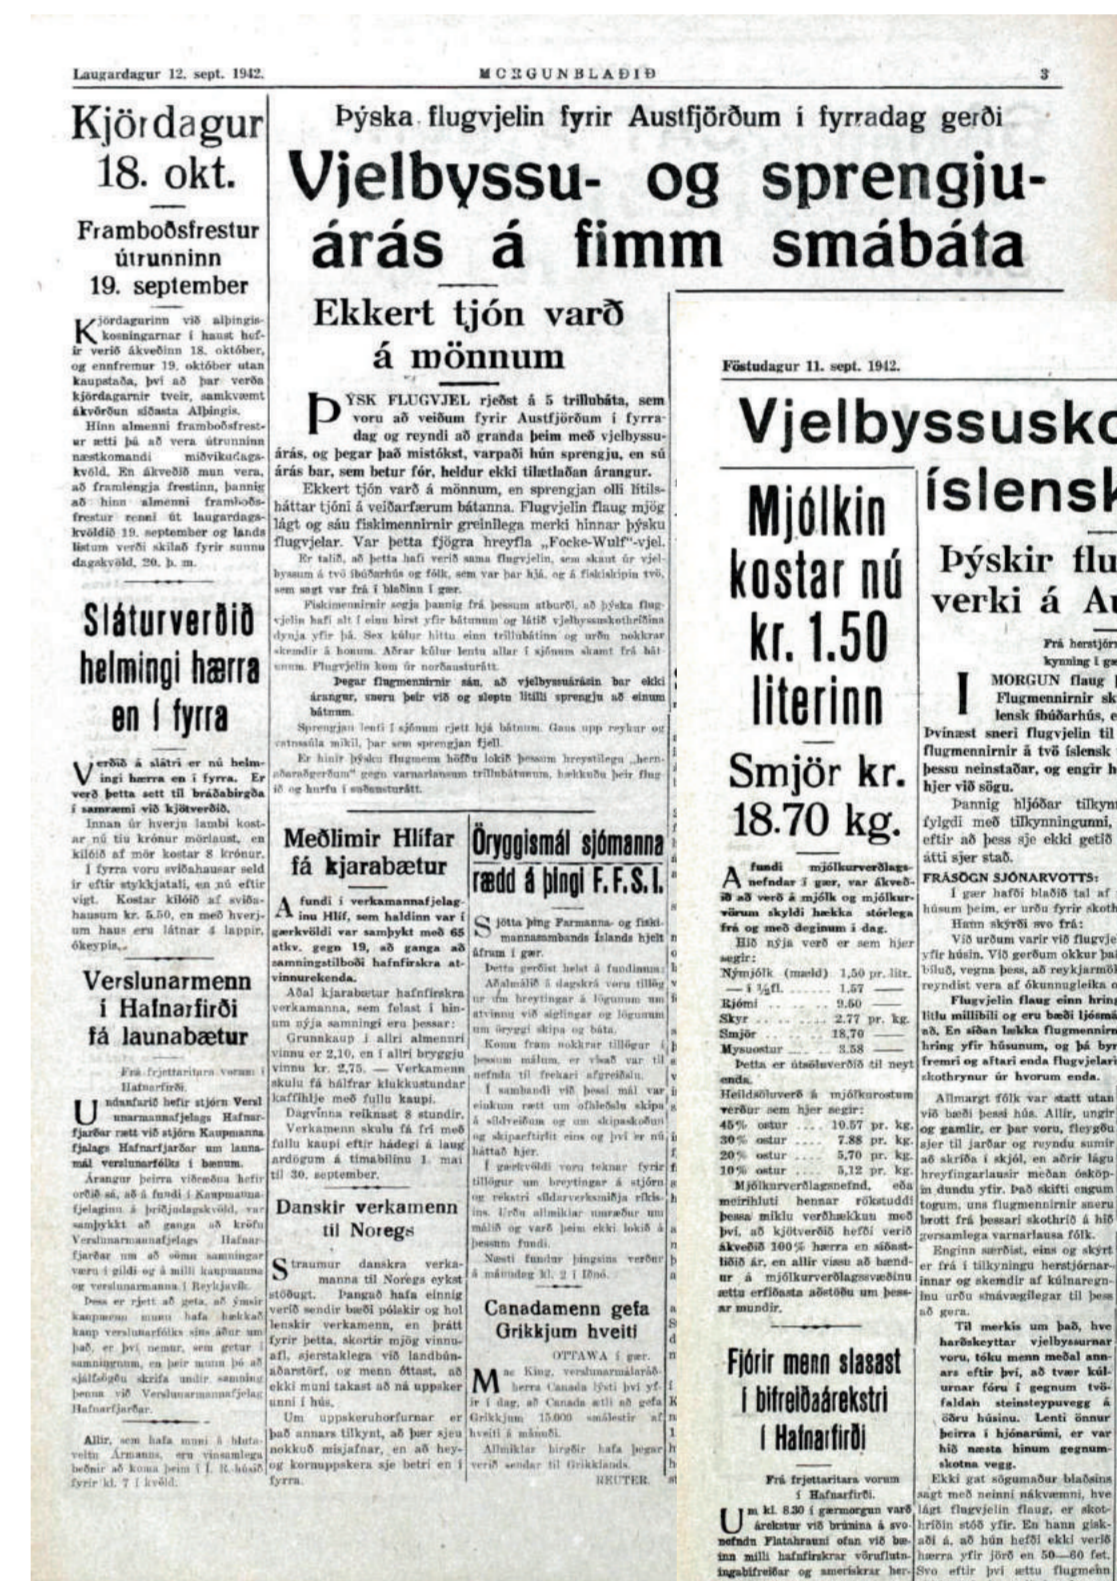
Laugardagur 12. sept. 1942.

MORGUNBLAÐIÐ

3

Kjördagur 18. okt.

Framboðsfrestur útrunninn 19. september

Kjördagurinn við alþingiskosningarnar í haust hefir verið ákveðinn 18. október, og ennfremur 19. október utan kaupstaða, því að þar verða kjördagarnir tveir, samkvæmt ákvörðun síðasta Alþingis.

Hinn almenni framboðsfrestur ætti þá að vera útrunninn næstkomandi miðvikudagskvöld. En ákveðið mun vera, að framlengja frestinn, þannig að hinn almenni framboðsfrestur renni út laugardagskvöldið 19. september og landslistum verði skilað fyrir sunnudagskvöld, 20. þ. m.

Sláturverðið helmingi hærra en í fyrra

Verðið á slátri er nú helmingi hærra en í fyrra. Er verð þetta sett til bráðabirgða í samræmi við kjötverðið.

Innan úr hverju lambi kostar nú tíu krónur mörlaust, en kílóið af mör kostar 8 krónur.

Í fyrra voru sviðahausar seldir eftir stykkjatali, en nú eftir vigt. Kostar kílóið af sviðahausum kr. 5,50, en með hverjum haus eru látnar 4 lappir, ókeypis.

Verslunarmenn í Hafnarfirði fá launabætur

Frá frjettaritara vorum í Hafnarfirði.

Undanfarið hefir stjórn Verslunarmannafjelags Hafnarfjarðar rætt við stjórn Kaupmannafjelags Hafnarfjarðar um launamál verslunarfólks í bænum.

Árangur þeirra viðræðna hefir orðið sá, að á fundi í Kaupmannafjelaginu á þriðjudagskvöld, var samþykt að ganga að kröfu Verslunarmannafjelags Hafnarfjarðar um að sömu samningar verða í gildi og á milli kaupmanna og verslunarmanna í Reykjavík.

Þess er rjett að geta, að ýmsir kaupmenn munu hafa hækkað kaup verslunarfólks síns áður um það, er því nemur, sem getur í samningnum, en þeir munu þó að sjálfsögðu skrifa undir samning þenna við Verslunarmannafjelag Hafnarfjarðar.

Allir, sem hafa mann á hlutaveltu Ármanns, eru vinsamlega beðnir að koma þeim í Í. R.-húsið fyrir kl. 7 í kvöld.

Þýska flugvjelin fyrir Austfjörðum í fyrradag gerði

Vjelbyssu- og sprengjuárás á fimm smábáta

Ekkert tjón varð á mönnum

ÞÝSK FLUGVJEL rjeðst á 5 trillubáta, sem voru að veiðum fyrir Austfjörðum í fyrradag og reyndi að granda þeim með vjelbyssuárás, og þegar það mistókst, varpaði hún sprengju, en sú árás bar, sem betur fór, heldur ekki tilætlaðan árangur.

Ekkert tjón varð á mönnum, en sprengjan olli lítilsháttar tjóni á veiðarfærum bátanna. Flugvjelin flaug mjög lágt og sáu fiskimennirnir greinilega merki hinnar þýsku flugvjelar. Var þetta fjögra hreyfla „Focke-Wulf"-vjel.

Er talið, að þetta hafi verið sama flugvjelin, sem skaut úr vjelbyssum á tvö íbúðarhús og fólk, sem var þar hjá, og á fiskiskipin tvö, sem sagt var frá í blaðinu í gær.

Fiskimennirnir segja þannig frá þessum atburði, að þýska flugvjelin hafi alt í einu birst yfir bátunum og látið vjelbyssuskothríðina dynja yfir þá. Sex kúlur hittu einn trillubátinn og urðu nokkrar skemdir á honum. Aðrar kúlur lentu allar í sjónum skamt frá bátunum. Flugvjelin kom úr norðaustrátt.

Þegar flugmennirnir sáu, að vjelbyssuárásin bar ekki árangur, sneru þeir við og slepptu lítilli sprengju að einum bátnum.

Sprengjan lenti í sjónum rjett hjá bátnum. Gaus upp reykur og vatnssúla mikil, þar sem sprengjan fjell.

Er hinir þýsku flugmenn höfðu lokið þessum hreystilega „hernaðaraðgerðum" gegn varnarlausum trillubátunum, hækkuðu þeir flugið og hurfu í suðaustur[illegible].

Meðlimir Hlífar fá kjarabætur

A fundi í verkamannafjelaginu Hlíf, sem haldinn var í gærkvöldi var samþykt með 65 atkv. gegn 19, að ganga að samningstilboði hafnfirskra atvinnurekenda.

Aðal kjarabætur hafnfirskra verkamanna, sem felast í hinum nýja samningi eru þessar:

Grunnkaup í allri almennri vinnu er 2,10, en í allri bryggjuvinnu kr. 2,75. — Verkamenn skulu fá hálfrar klukkustundar kaffihlje með fullu kaupi.

Dagvinna reiknast 8 stundir. Verkamenn skulu fá frí með fullu kaupi eftir hádegi á laugardögum á tímabilinu 1. maí til 30. september.

Danskir verkamenn til Noregs

Straumur danskra verkamanna til Noregs eykst stöðugt. Þangað hafa einnig verið sendir bæði pólskir og hollenskir verkamenn, en þrátt fyrir þetta, skortir mjög vinnuafl, sjerstaklega við landbúnaðarstörf, og menn óttast, að ekki muni takast að ná uppsker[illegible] unni í hús.

Um uppskeruhorfurnar er það annars tilkynt, að þær sjeu nokkuð misjafnar, en að heyog kornuppskera sje betri en í fyrra.

Öryggismál sjómanna rædd á þingi F.F.S.Í.

Sjötta þing Farmanna- og fiskimannasambands Íslands hjelt áfram í gær.

Þetta gerðist helst á fundinum: Aðalmálið á dagskrá voru tillög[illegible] um breytingar á lögunum um atvinnu við siglingar og lögunum um öryggi skipa og báta.

Komu fram nokkrar tillögur í þessum málum, er vísað var til nefnda til frekari afgreiðslu.

Í sambandi við þessi mál var einkum rætt um öfluðslu skipa á síldveiðum og um skipaskoðun og skipaeftirlit eins og því er nú háttað hjer.

Í gærkvöldi voru teknar fyrir tillögur um breytingar á stjórn og rekstri síldarverksmiðja ríkisins. Urðu allmiklar umræður um málið og varð þeim ekki lokið á þessum fundi.

Næsti fundur þingsins verður á mánudag kl. 2 í Iðnó.

Canadamenn gefa Grikkjum hveiti

OTTAWA í gær.

Mac King, verslunarmálaráðherra Canada lýsti því yfir í dag, að Canada ætli að gefa Grikkjum 15.000 smálestir af hveiti á mánuði.

Allmiklar birgðir hafa þegar verið sendar til Grikklands.

REUTER.

Föstudagur 11. sept. 1942.

Vjelbyssusko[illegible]

íslensk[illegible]

Mjólkin kostar nú kr. 1.50 literinn

Smjör kr. 18.70 kg.

A fundi mjólkurverðlagsnefndar í gær, var ákveðið að verð á mjólk og mjólkurvörum skyldi hækka stórlega frá og með deginum í dag.

Hið nýja verð er sem hjer segir:

Nýmjólk (mæld) 1,50 pr. ltr.
— í ½fl. ...... 1.57 ——
Rjómi ...... 9.60 ——
Skyr ...... 2.77 pr. kg.
Smjör ...... 18,70 ——
Mysuostur ...... 3.58 ——

Þetta er útsöluverðið til neytenda.

Heildsöluverð á mjólkurostum verður sem hjer segir:

45% ostur ..... 10.57 pr. kg.
30% ostur ..... 7.88 pr. kg.
20% ostur ..... 5,70 pr. kg.
10% ostur ..... 5,12 pr. kg.

Mjólkurverðlagsnefnd, eða meirihluti hennar rökstuddi þessa miklu verðhækkun með því, að kjötverðið hefði verið ákveðið 100% hærra en síðastliðið ár, en allir vissu að hækkun á mjólkurverðlagssvæðinu ætta erfiðasta aðstöðu um þessar mundir.

Fjórir menn slasast í bifreiðaárekstri í Hafnarfirði

Frá frjettaritara vorum í Hafnarfirði.

Um kl. 8.30 í gærmorgun varð árekstur við brúnina á svonefndu Flatahrauni ofan við bæinn milli hafnfirskrar vöruflutningabifreiðar og amerískrar her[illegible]

Þýskir flu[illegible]

verki á A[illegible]

Frá herstjór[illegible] kynning í g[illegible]

I MORGUN flaug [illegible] Flugmennirnir sk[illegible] lensk íbúðarhús, e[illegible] Því næst sneri flugvjelin til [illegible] flugmennirnir á tvö íslensk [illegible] þessu neinstaðar, og engir h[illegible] hjer við sögu.

Þannig hljóðar tilkyn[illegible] fylgdi með tilkynningunni, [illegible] eftir að þess sje ekki getið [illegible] átti sjer stað.

FRÁSÖGN SJÓNARVOTTS:

Í gær hafði blaðið tal af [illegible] húsum þeim, er urðu fyrir skoth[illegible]

Hann skýrði svo frá:

Við urðum varir við flugvje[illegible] yfir húsin. Við gerðum okkur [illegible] bíluð, vegna þess, að reykjarmö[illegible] reyndist vera af ókunnugleika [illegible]

Flugvjelin flaug einn hring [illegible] litlu millibili og eru bæði ljósm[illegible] að. En síðan lækka flugmennirn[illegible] hring yfir húsunum, og þá byr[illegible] fremri og aftari enda flugvjelari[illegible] skothrynur úr hvorum enda.

Allmargt fólk var statt utan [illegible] við bæði þessi hús. Allir, ungir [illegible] og gamlir, er þar voru, fleygðu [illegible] sjer til jarðar og reyndu sumir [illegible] að skríða í skjól, en aðrir lágu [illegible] hreyfingarlausir meðan ósköp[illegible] in dundu yfir. Það skifti engum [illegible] togum, uns flugmennirnir sneru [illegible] brott frá þessari skothríð á hið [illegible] gersamlega varnarlausa fólk.

Enginn særðist, eins og skýrt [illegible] er frá í tilkynningu herstjórnar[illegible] innar og skemdir af kúlnaregn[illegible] inu urðu smávægilegar til þess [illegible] að gera.

Til merkis um það, hve harðskeyttar vjelbyssurnar voru, tóku menn meðal annars eftir því, að tvær kúlurnar fóru í gegnum tvöfaldan steinsteypuvegg á öðru húsinu. Lenti önnur þeirra í hjónarúmi, er var hið næsta hinum gegnumskotna vegg.

Ekki gat sögumaður blaðsins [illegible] sagt með neinni nákvæmni, hve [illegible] lágt flugvjelin flaug, er skothríðin stóð yfir. En hann gisk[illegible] aði á, að hún hefði ekki verið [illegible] hærra yfir jörð en 50—60 fet. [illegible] Svo eftir því ættu flugmenn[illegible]